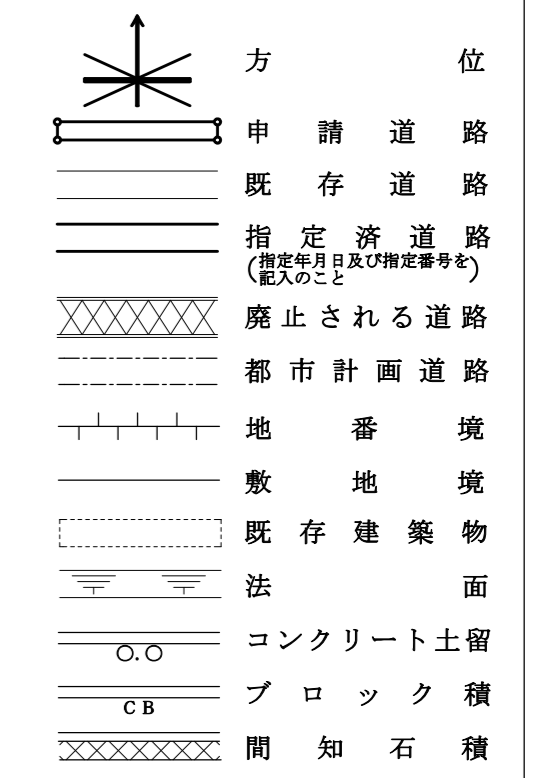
方　　　　位

申　請　道　路

既　存　道　路

指　定　済　道　路
(指定年月日及び指定番号を記入のこと)

廃止される道路

都市計画道路

地　　番　　境

敷　　地　　境

既　存　建　築　物

法　　　　面

O.O　コンクリート土留

CB　ブ　ロ　ッ　ク　積

間　知　石　積